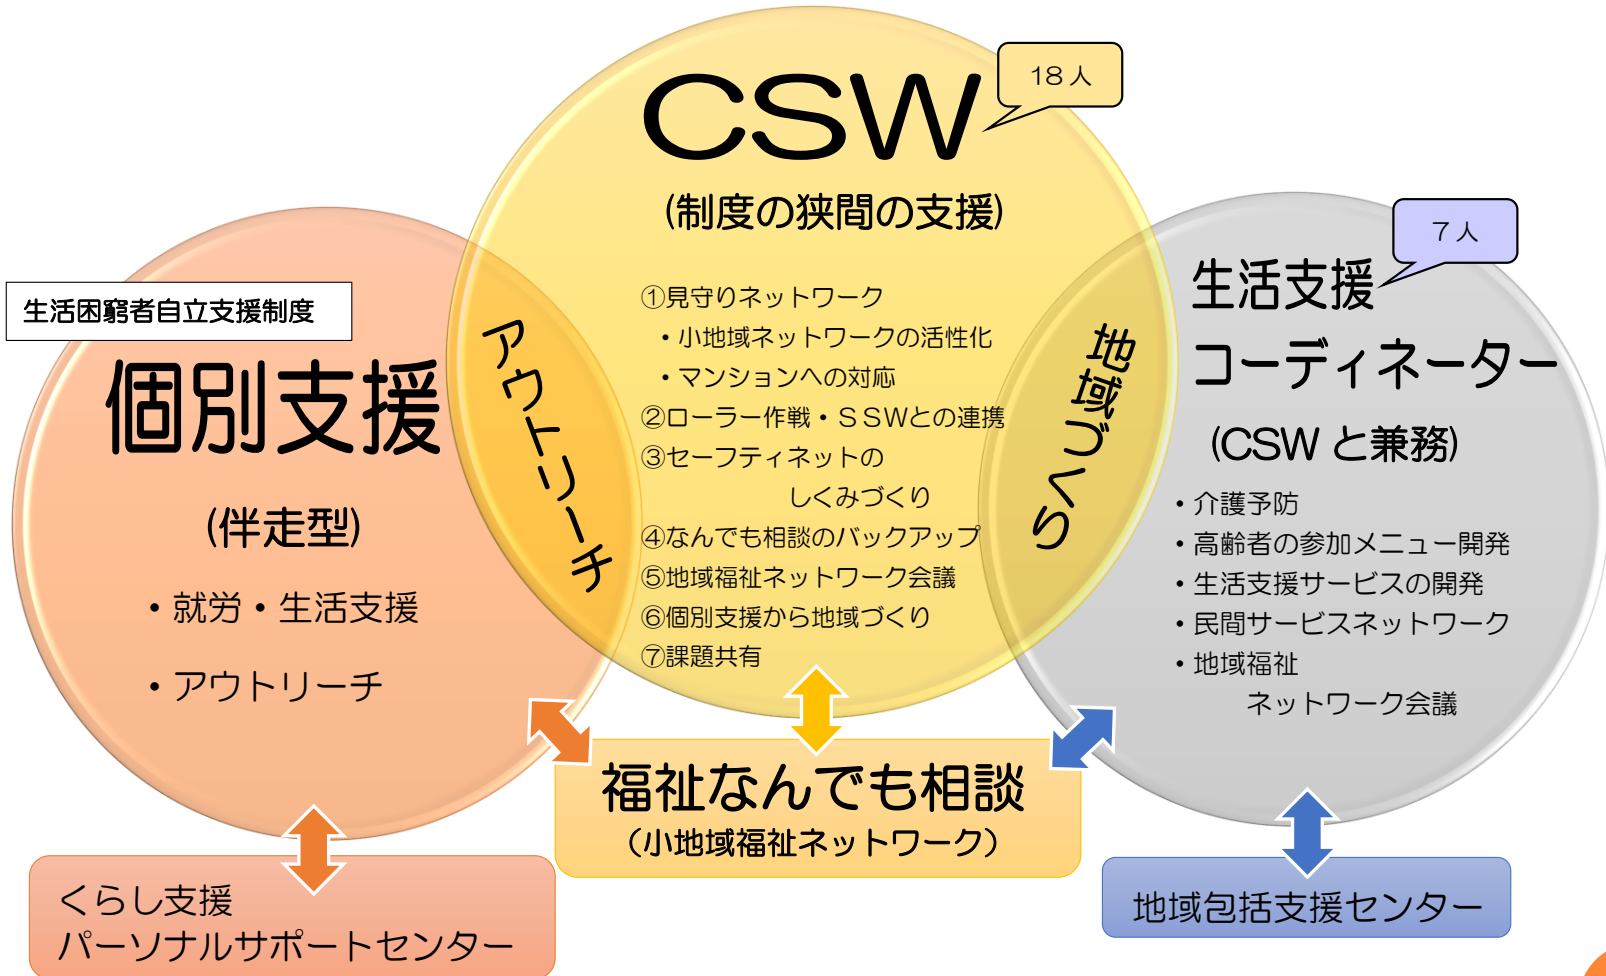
CSW

18人

(制度の狭間の支援)

①見守りネットワーク
・小地域ネットワークの活性化
・マンションへの対応
②ローラー作戦・SSWとの連携
③セーフティネットの しくみづくり
④なんでも相談のバックアップ
⑤地域福祉ネットワーク会議
⑥個別支援から地域づくり
⑦課題共有

生活困窮者自立支援制度

個別支援

(伴走型)

・就労・生活支援
・アウトリーチ

アウトリーチ

地域づくり

7人

生活支援コーディネーター

(CSW と兼務)

・介護予防
・高齢者の参加メニュー開発
・生活支援サービスの開発
・民間サービスネットワーク
・地域福祉 ネットワーク会議

福祉なんでも相談
(小地域福祉ネットワーク)

くらし支援
パーソナルサポートセンター

地域包括支援センター